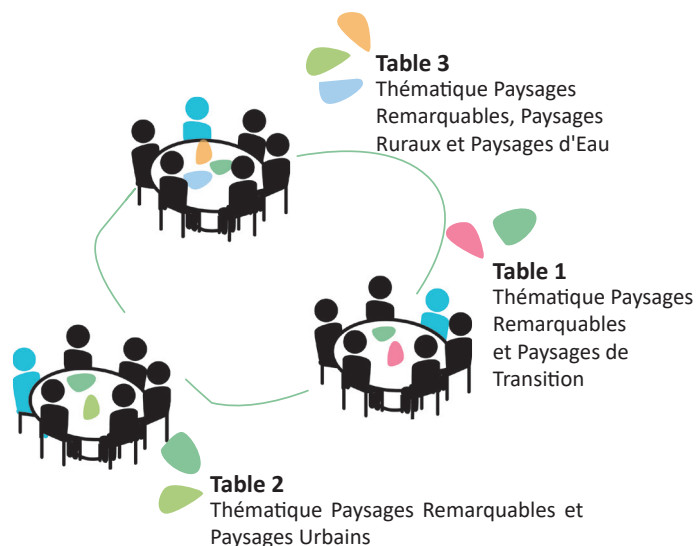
Table 3
Thématique Paysages Remarquables, Paysages Ruraux et Paysages d'Eau

Table 1
Thématique Paysages Remarquables et Paysages de Transition

Table 2
Thématique Paysages Remarquables et Paysages Urbains